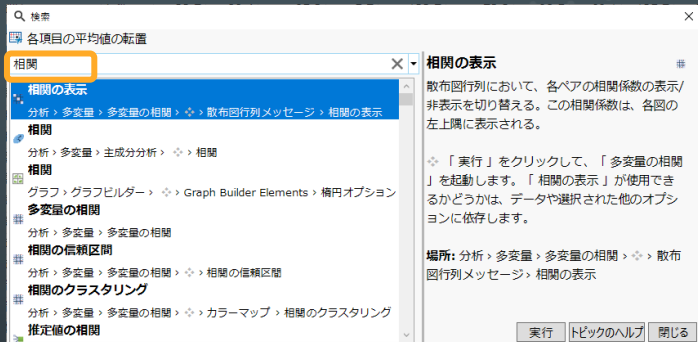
検索

各項目の平均値の転置

相関

相関の表示
分析 › 多変量 › 多変量の相関 › › 散布図行列メッセージ › 相関の表示

相関
分析 › 多変量 › 主成分分析 › › 相関

相関
グラフ › グラフビルダー › › Graph Builder Elements › 楕円オプション

多変量の相関
分析 › 多変量 › 多変量の相関

相関の信頼区間
分析 › 多変量 › 多変量の相関 › › 相関の信頼区間

相関のクラスタリング
分析 › 多変量 › 多変量の相関 › › カラーマップ › 相関のクラスタリング

推定値の相関

相関の表示

散布図行列において、各ペアの相関係数の表示/非表示を切り替える。この相関係数は、各図の左上隅に表示される。

「実行」をクリックして、「多変量の相関」を起動します。「相関の表示」が使用できるかどうかは、データや選択された他のオプションに依存します。

場所: 分析 › 多変量 › 多変量の相関 › › 散布図行列メッセージ › 相関の表示

実行
トピックのヘルプ
閉じる